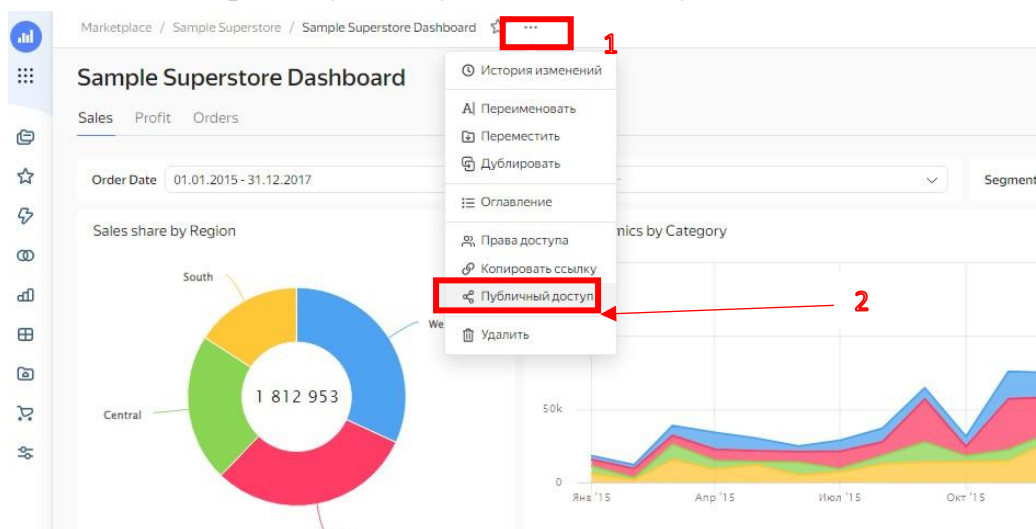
Marketplace / Sample Superstore / Sample Superstore Dashboard ···

1

Sample Superstore Dashboard

Sales Profit Orders

История изменений

Переименовать
Переместить
Дублировать

Оглавление

Права доступа
Копировать ссылку
Публичный доступ

Удалить

2

Order Date 01.01.2015 - 31.12.2017

Segment

Sales share by Region

South

We

Central

1 812 953

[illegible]mics by Category

50k

0

Янв '15 Апр '15 Июл '15 Окт '15